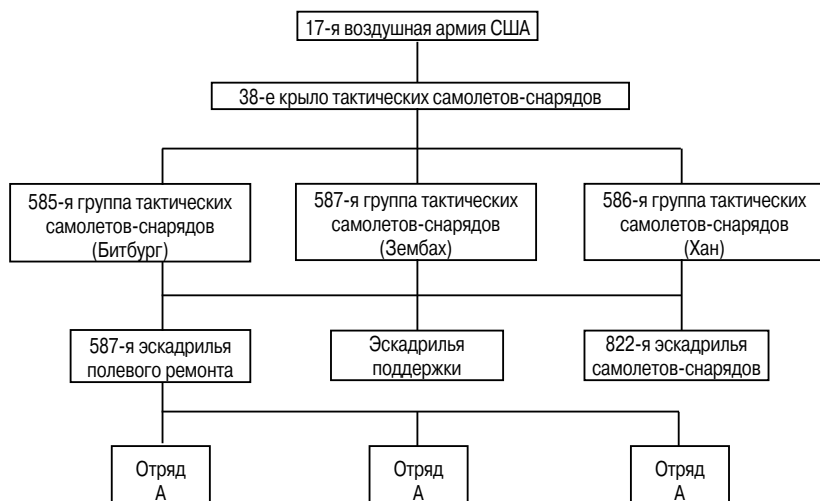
17-я воздушная армия США

38-е крыло тактических самолетов-снарядов

585-я группа тактических самолетов-снарядов (Битбург)

587-я группа тактических самолетов-снарядов (Зембах)

586-я группа тактических самолетов-снарядов (Хан)

587-я эскадрилья полевого ремонта

Эскадрилья поддержки

822-я эскадрилья самолетов-снарядов

Отряд А

Отряд А

Отряд А